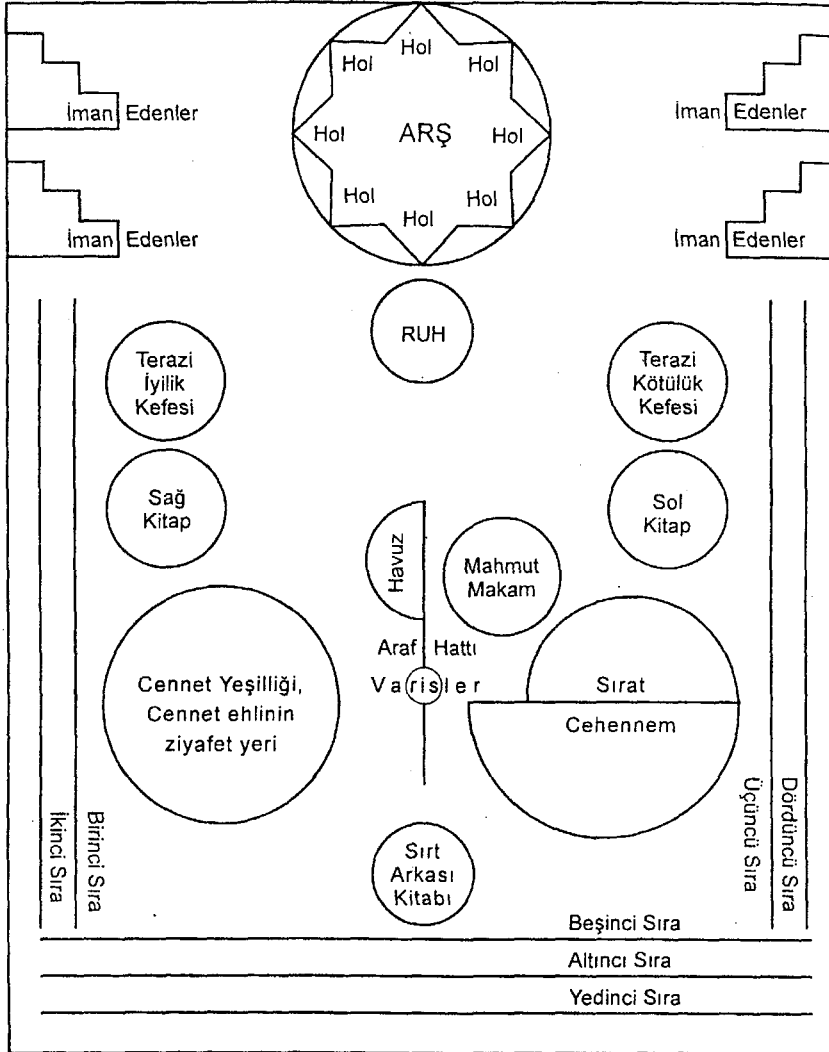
İman Edenler

İman Edenler

Hol
Hol
Hol
Hol
ARŞ
Hol
Hol
Hol
Hol

İman Edenler

İman Edenler

RUH

Terazi İyilik Kefesi

Terazi Kötülük Kefesi

Sağ Kitap

Sol Kitap

Havuz

Mahmut Makam

Araf Hattı

Varisler

Cennet Yeşilliği, Cennet ehlinin ziyafet yeri

Sırat

Cehennem

İkinci Sıra

Birinci Sıra

Üçüncü Sıra

Dördüncü Sıra

Sırt Arkası Kitabı

Beşinci Sıra

Altıncı Sıra

Yedinci Sıra